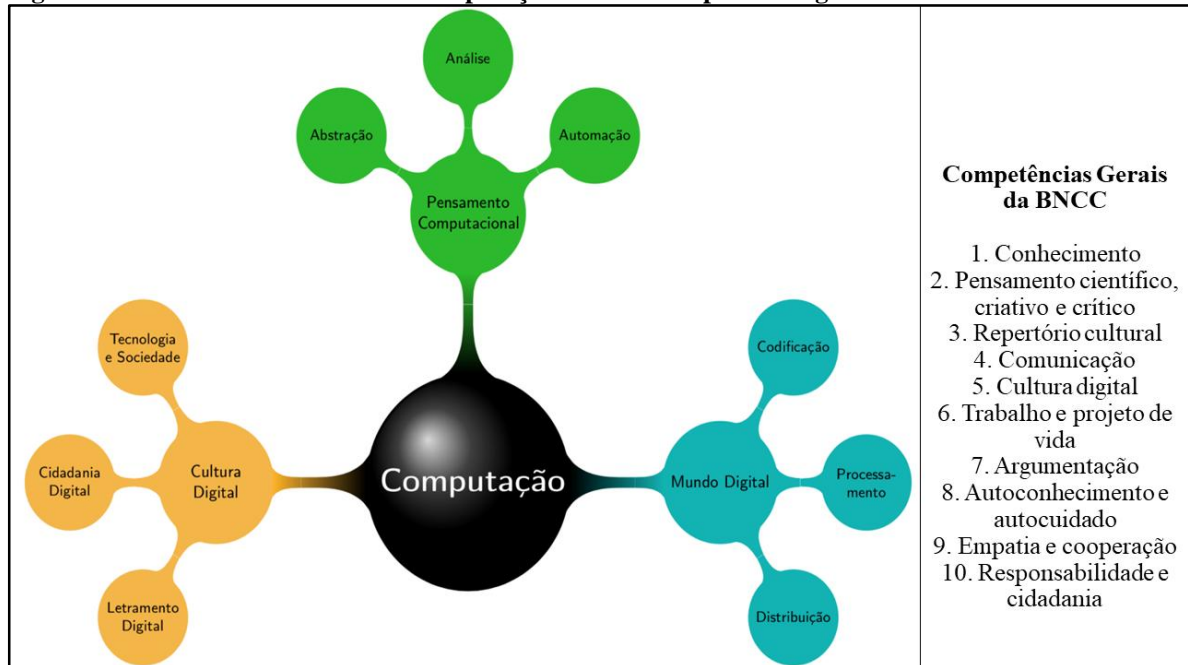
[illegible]

Análise

Abstração

Automação

Pensamento Computacional

Tecnologia e Sociedade

Cidadania Digital

Cultura Digital

Letramento Digital

Computação

Codificação

Mundo Digital

Processamento

Distribuição

**Competências Gerais da BNCC**

1. Conhecimento
2. Pensamento científico, criativo e crítico
3. Repertório cultural
4. Comunicação
5. Cultura digital
6. Trabalho e projeto de vida
7. Argumentação
8. Autoconhecimento e autocuidado
9. Empatia e cooperação
10. Responsabilidade e cidadania